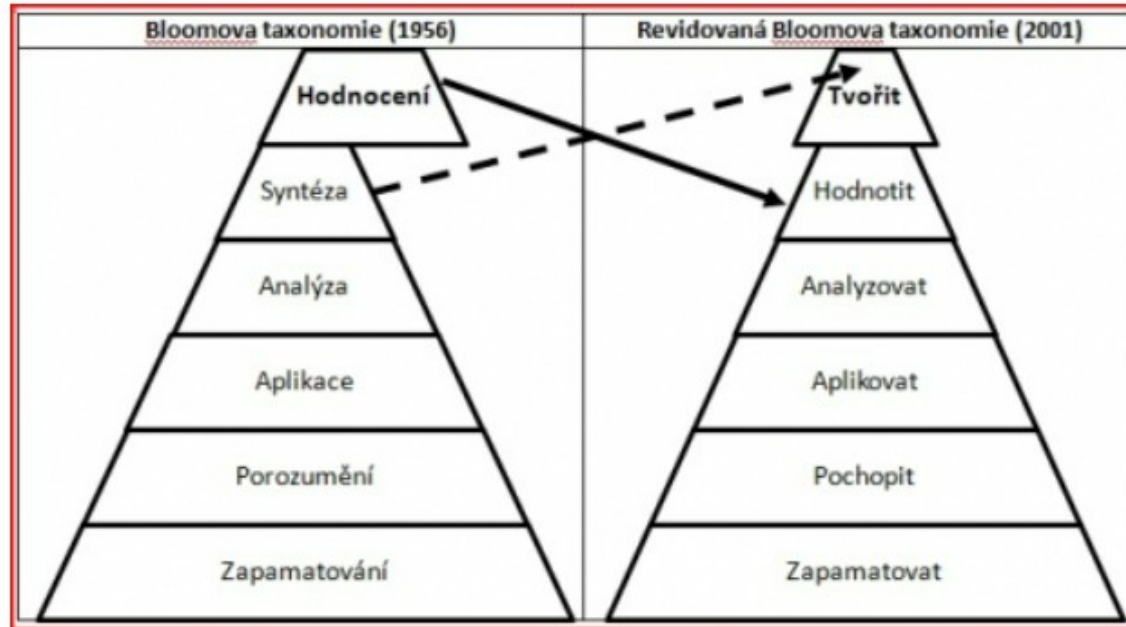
| Bloomova taxonomie (1956) | Revidovaná Bloomova taxonomie (2001) |
|---|---|
| Hodnocení | Tvořit |
| Syntéza | Hodnotit |
| Analýza | Analyzovat |
| Aplikace | Aplikovat |
| Porozumění | Pochopit |
| Zapamatování | Zapamatovat |